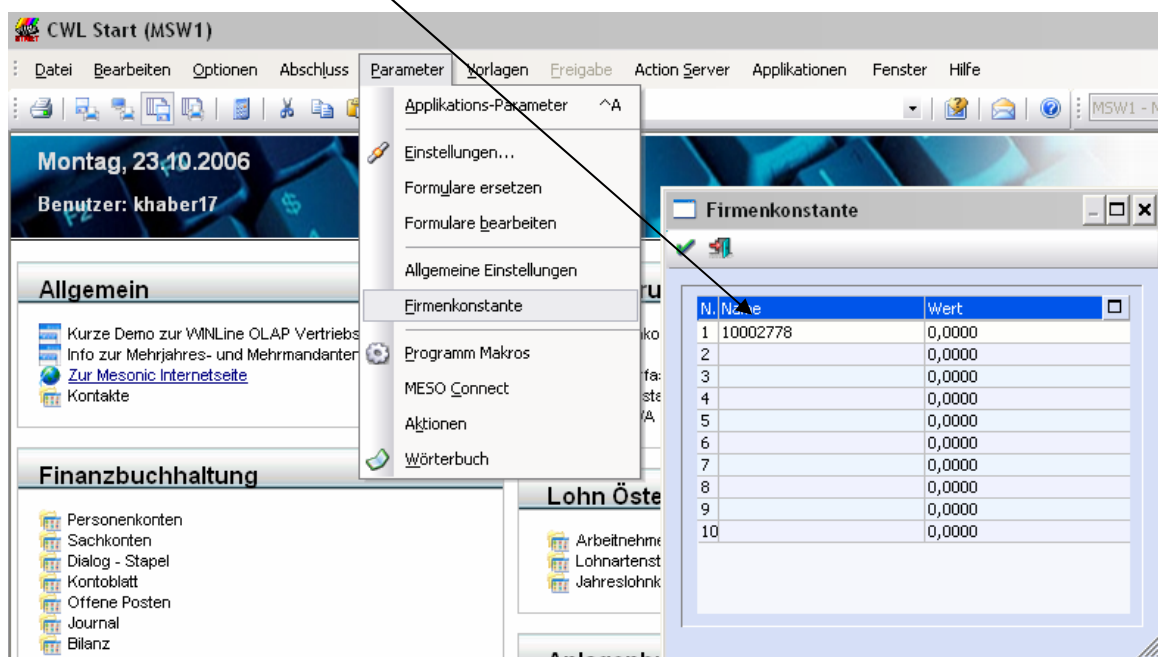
CWL Start (MSW1)

Datei Bearbeiten Optionen Abschluss Parameter Vorlagen Freigabe Action Server Applikationen Fenster Hilfe

MSW1 - N

Montag, 23.10.2006

Benutzer: khaber17

Allgemein

Kurze Demo zur WINLine OLAP Vertriebs
Info zur Mehrjahres- und Mehrmandanten
Zur Mesonic Internetseite
Kontakte

Finanzbuchhaltung

Personenkonten
Sachkonten
Dialog - Stapel
Kontoblatt
Offene Posten
Journal
Bilanz

Applikations-Parameter ^A
Einstellungen...
Formulare ersetzen
Formulare bearbeiten
Allgemeine Einstellungen
Firmenkonstante
Programm Makros
MESO Connect
Aktionen
Wörterbuch

Lohn Öste

Arbeitnehme
Lohnartenst
Jahreslohnk

Firmenkonstante

| N. | Name | Wert |
|---|---|---|
| 1 | 10002778 | 0,0000 |
| 2 | | 0,0000 |
| 3 | | 0,0000 |
| 4 | | 0,0000 |
| 5 | | 0,0000 |
| 6 | | 0,0000 |
| 7 | | 0,0000 |
| 8 | | 0,0000 |
| 9 | | 0,0000 |
| 10 | | 0,0000 |